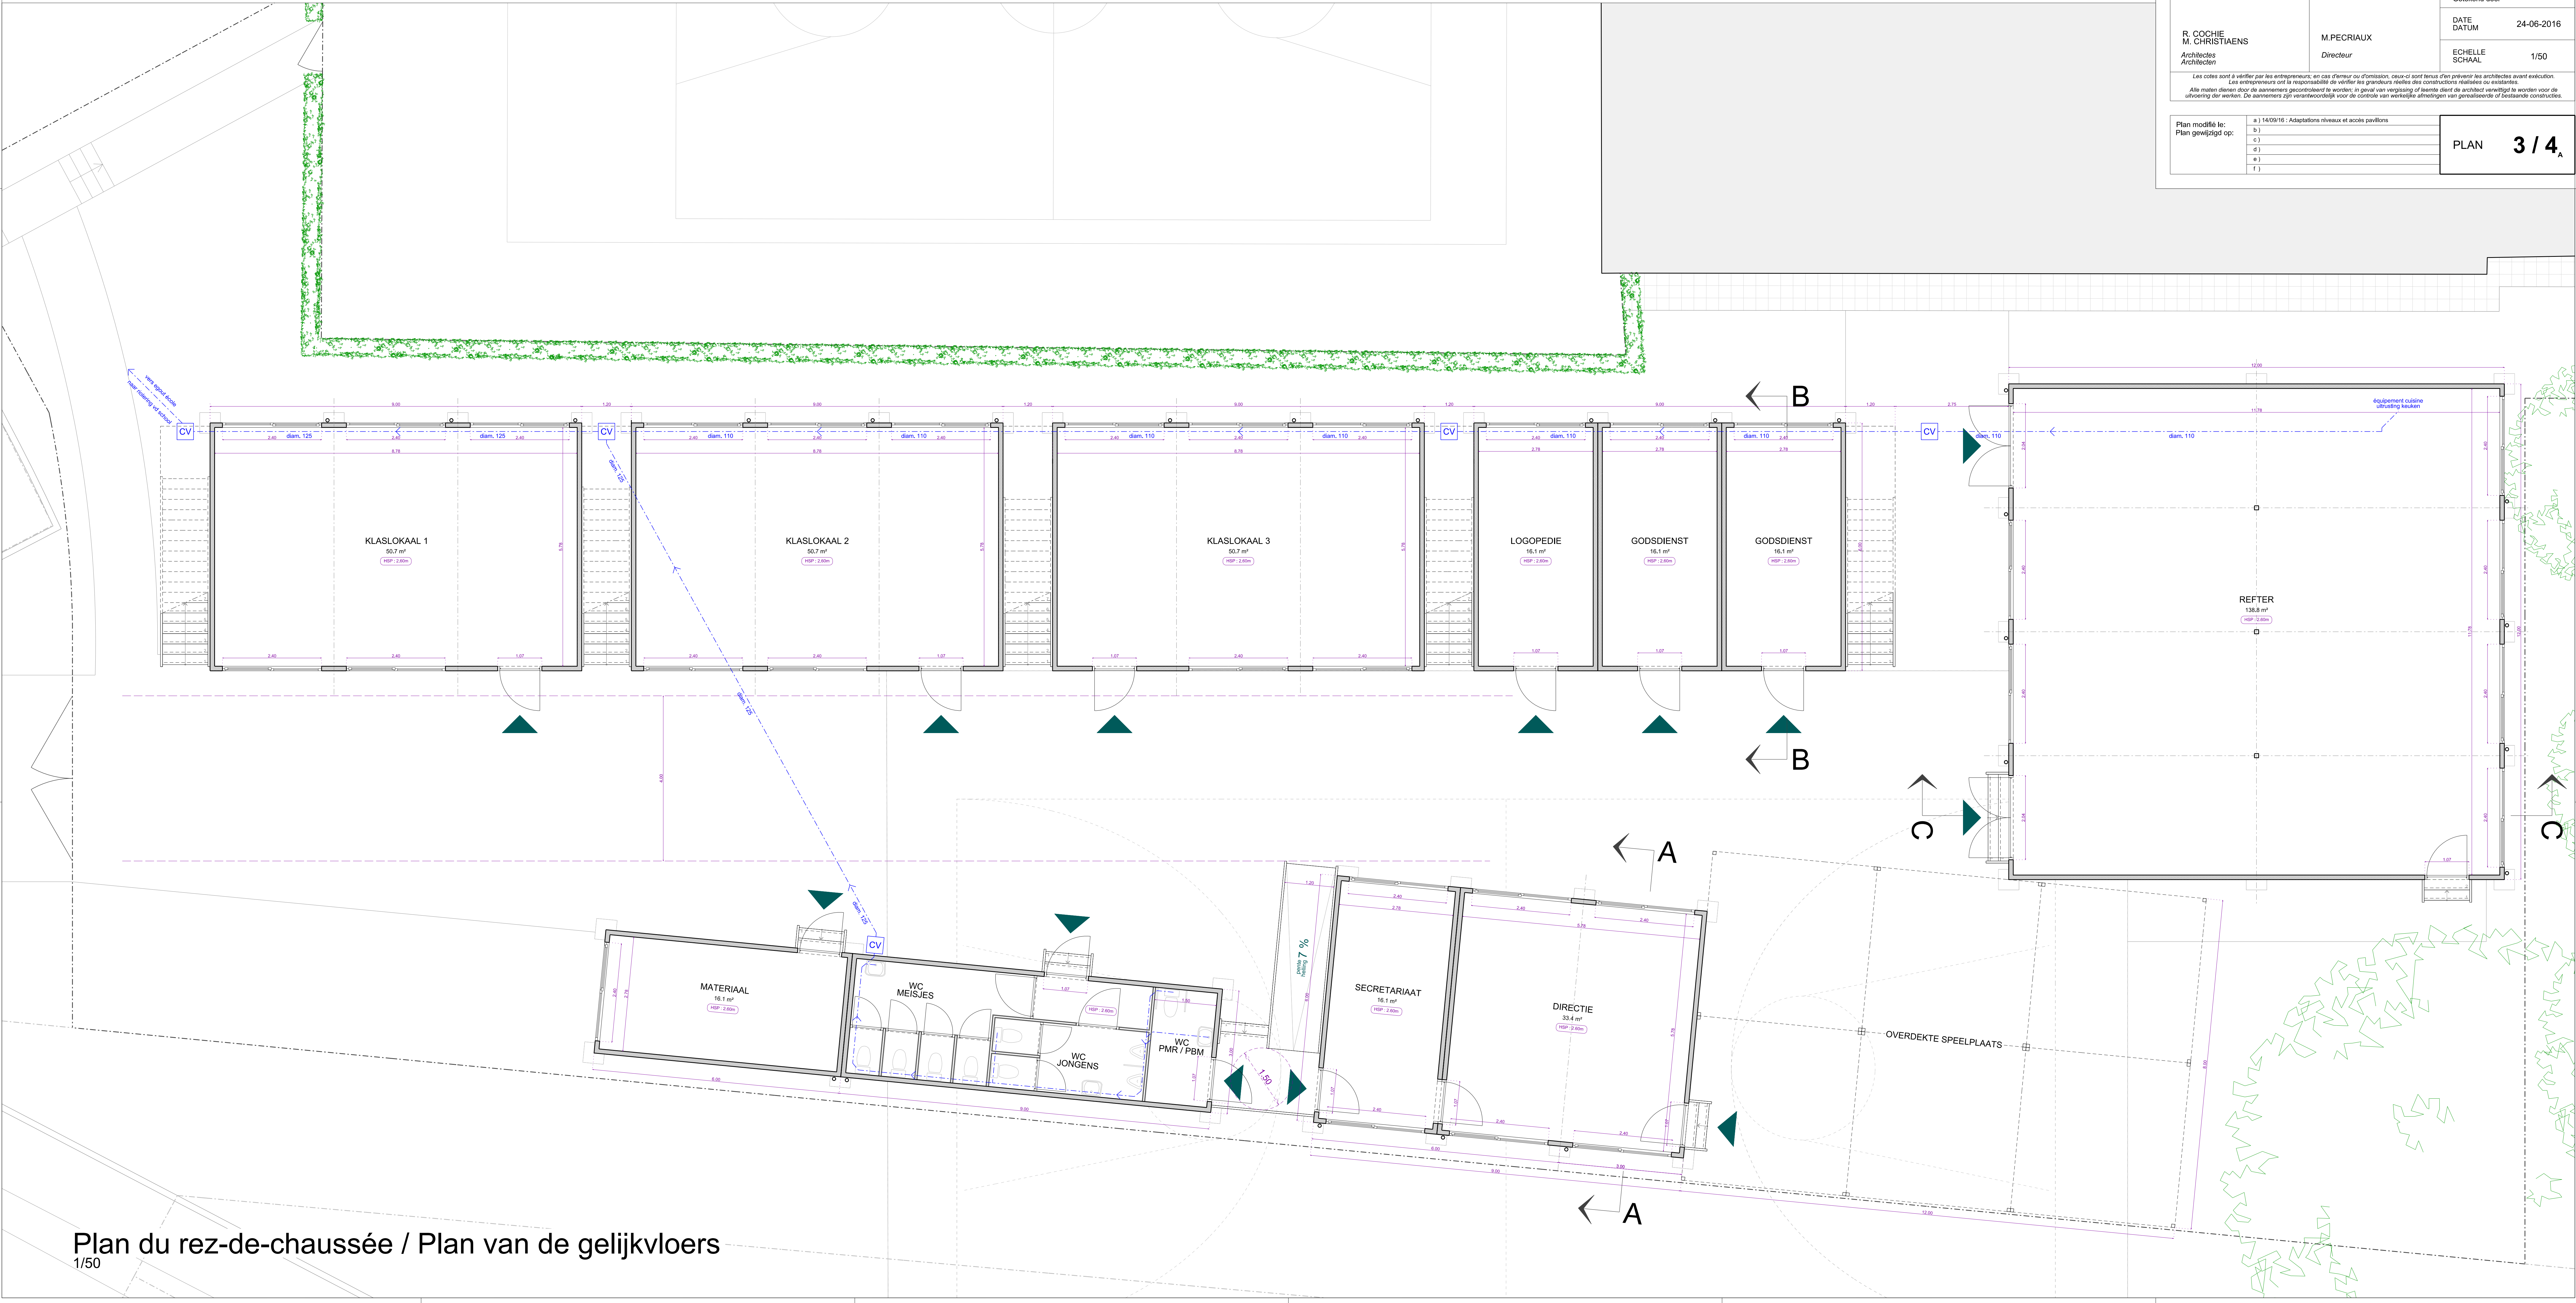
R. COCHIE
M. CHRISTIAENS
Architectes
Architecten

M.PECRIAUX
Directeur

DATE
DATUM 24-06-2016

ECHELLE
SCHAAL 1/50

Les cotes sont à vérifier par les entrepreneurs; en cas d'erreur ou d'omission, ceux-ci sont tenus d'en prévenir les architectes avant exécution. Les entrepreneurs ont la responsabilité de vérifier les grandeurs réelles des constructions réalisées ou existantes.
Alle maten dienen door de aannemers gecontroleerd te worden; in geval van vergissing of leemte dient de architect verwittigd te worden voor de uitvoering der werken. De aannemers zijn verantwoordelijk voor de controle van werkelijke afmetingen van gerealiseerde of bestaande constructies.

Plan modifié le:
Plan gewijzigd op:
a ) 14/09/16 : Adaptations niveaux et accès pavillons
b )
c )
d )
e )
f )

PLAN 3 / 4A

B
B
A
A
C
C

CV
CV
CV
CV
CV

KLASLOKAAL 1
50.7 m²
HSP : 2,60m

KLASLOKAAL 2
50.7 m²
HSP : 2,60m

KLASLOKAAL 3
50.7 m²
HSP : 2,60m

LOGOPEDIE
16.1 m²
HSP : 2,60m

GODSDIENST
16.1 m²
HSP : 2,60m

GODSDIENST
16.1 m²
HSP : 2,60m

REFTER
138.8 m²
HSP : 2,60m

équipement cuisine
uitrusting keuken

diam. 125
diam. 125
diam. 110
diam. 110
diam. 110
diam. 110
diam. 110
diam. 110
diam. 110
diam. 110
diam. 125
diam. 125

MATERIAAL
16.1 m²
HSP : 2,60m

WC
MEISJES

WC
JONGENS

WC
PMR / PBM

1.50

pente
helling
7 %

SECRETARIAAT
16.1 m²
HSP : 2,60m

DIRECTIE
33.4 m²
HSP : 2,60m

OVERDEKTE SPEELPLAATS

Plan du rez-de-chaussée / Plan van de gelijkvloers
1/50